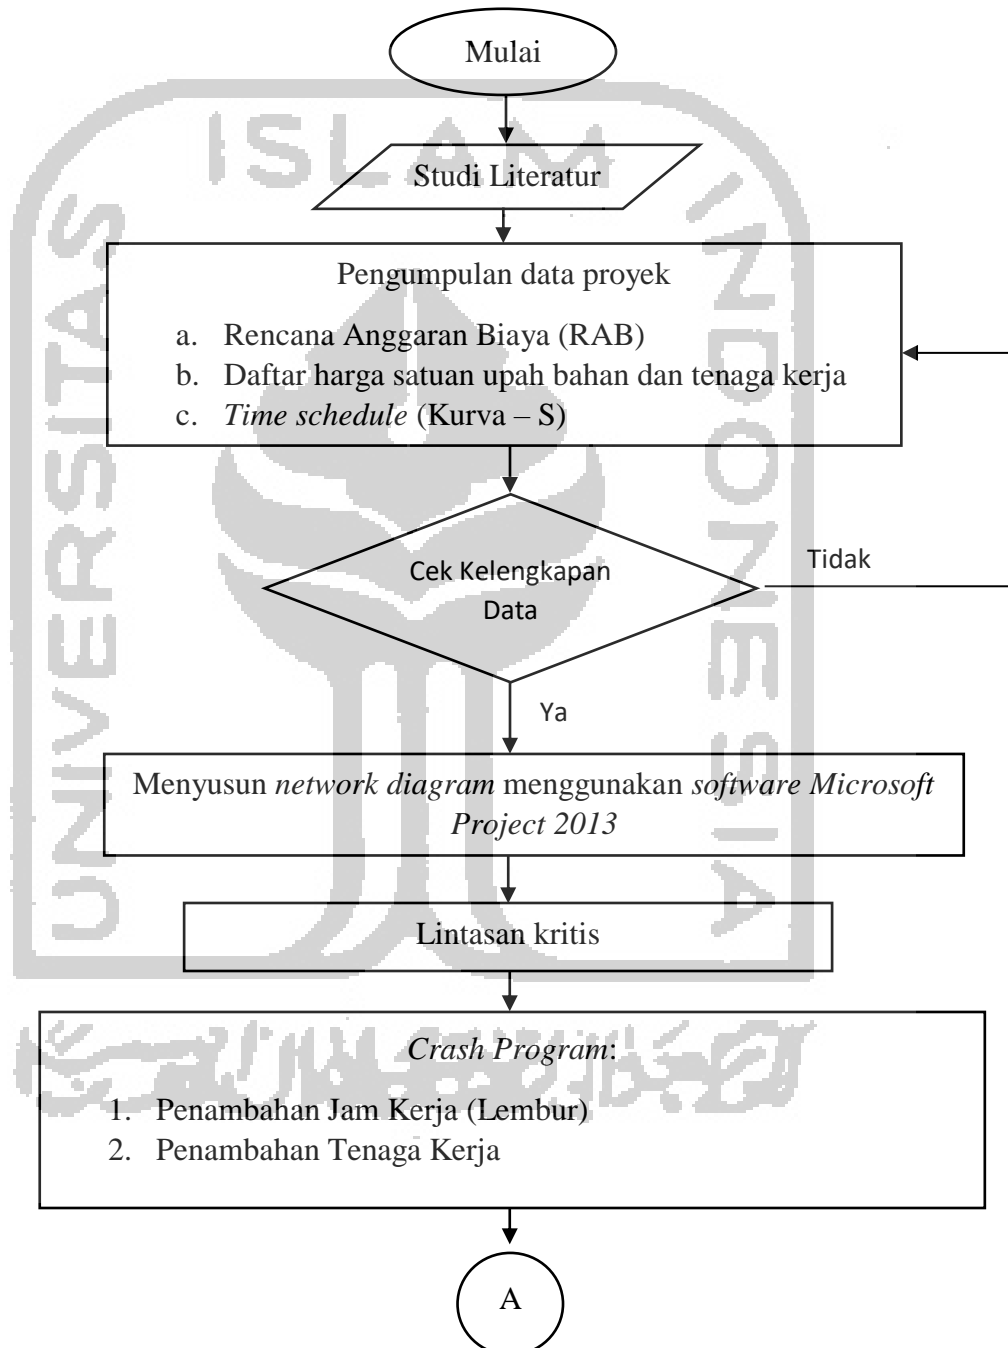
Mulai

Studi Literatur

Pengumpulan data proyek

a. Rencana Anggaran Biaya (RAB)
b. Daftar harga satuan upah bahan dan tenaga kerja
c. *Time schedule* (Kurva – S)

Cek Kelengkapan Data

Tidak

Ya

Menyusun *network diagram* menggunakan *software Microsoft Project 2013*

Lintasan kritis

*Crash Program*:

1. Penambahan Jam Kerja (Lembur)
2. Penambahan Tenaga Kerja

A